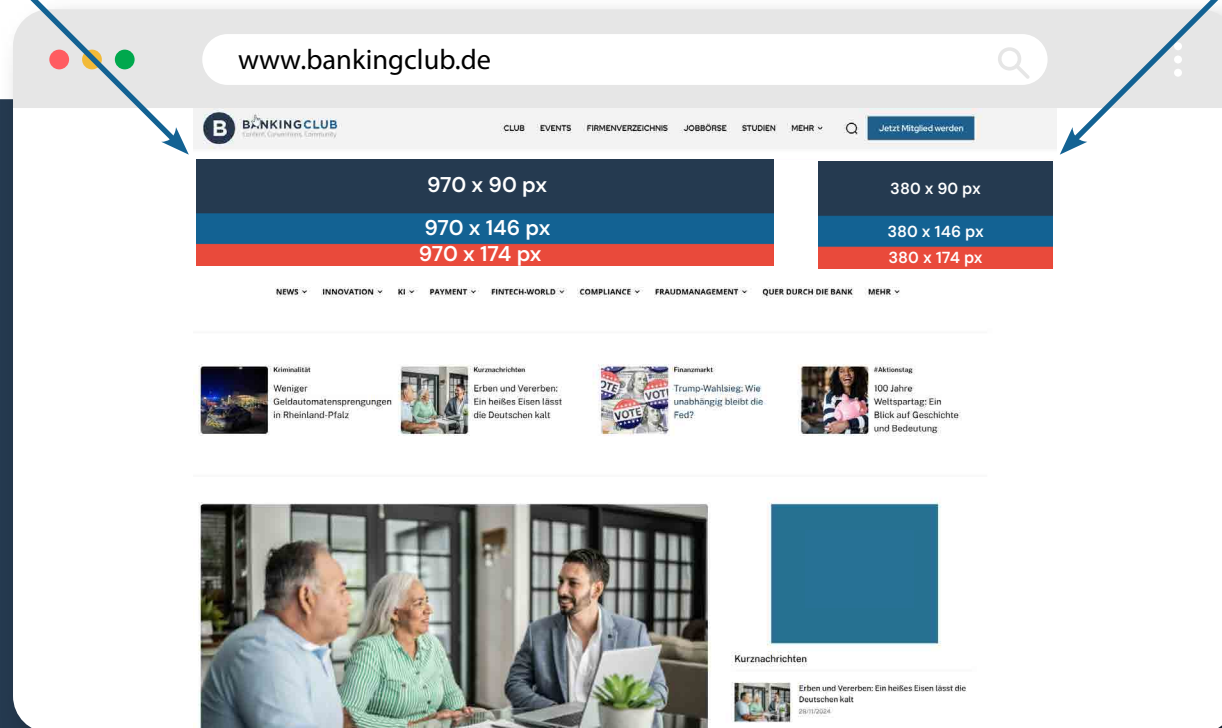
www.bankingclub.de

B BANKINGCLUB
Content. Connections. Community

CLUB EVENTS FIRMENVERZEICHNIS JOBBÖRSE STUDIEN MEHR

Jetzt Mitglied werden

970 x 90 px
970 x 146 px
970 x 174 px

380 x 90 px
380 x 146 px
380 x 174 px

NEWS INNOVATION KI PAYMENT FINTECH-WORLD COMPLIANCE FRAUDMANAGEMENT QUER DURCH DIE BANK MEHR

Kriminalität
Weniger Geldautomatensprengungen in Rheinland-Pfalz

Kurznachrichten
Erben und Vererben: Ein heißes Eisen lässt die Deutschen kalt

Finanzmarkt
Trump-Wahlsieg: Wie unabhängig bleibt die Fed?

#Aktionstag
100 Jahre Weltspartag: Ein Blick auf Geschichte und Bedeutung

Kurznachrichten

Erben und Vererben: Ein heißes Eisen lässt die Deutschen kalt
29/11/2024